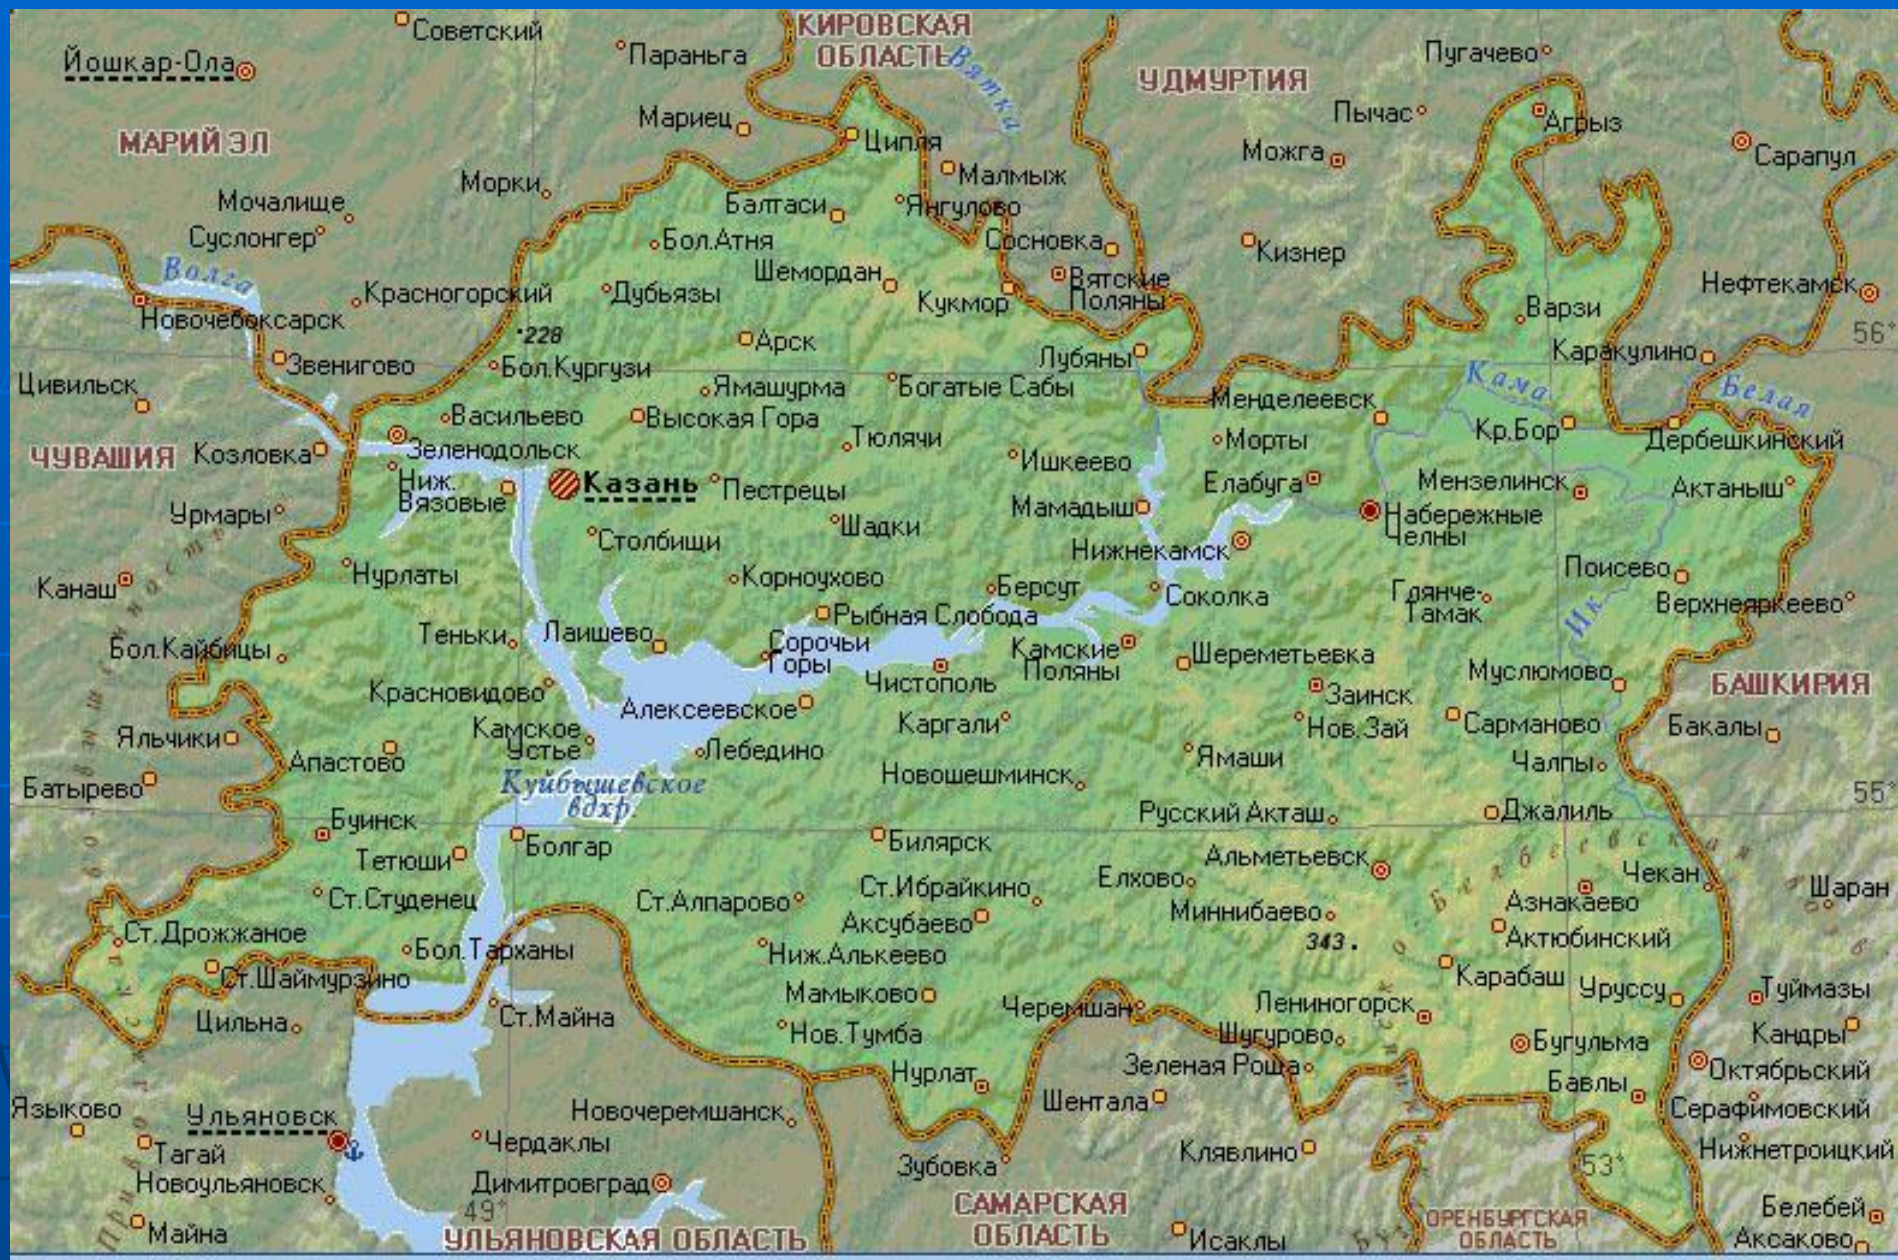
Советский
Йошкар-Ола
КИРОВСКАЯ ОБЛАСТЬ
Вятка
Параньга
УДМУРТИЯ
Пугачево
МАРИЙ ЭЛ
Мариец
Ципья
Пычас
Агрыз
Можга
Сарапул
Мочалище
Морки
Малмыж
Балтаси
Янгулово
Суслонгер
Бол.Атня
Сосновка
Кизнер
Волга
Шемордан
Вятские Поляны
Красногорский
Дубьязы
Кукмор
Нефтекамск
Новочебоксарск
228
Варзи
Арск
56°
Звенигово
Бол.Кургузи
Лубяны
Каракулино
Цивильск
Ямашурма
Богатые Сабы
Кама
Белая
Васильево
Высокая Гора
Менделеевск
Кр.Бор
ЧУВАШИЯ
Козловка
Зеленодольск
Тюлячи
Морты
Дербешкинский
Ниж. Вязовые
Казань
Ишкеево
Пестрецы
Елабуга
Мензелинск
Актаныш
Урмары
Мамадыш
Набережные Челны
Шадки
Столбищи
Нижнекамск
Поисево
Нурлаты
Корноухово
Канаш
Берсут
Соколка
Гляне-Тамак
Верхнеяркеево
Рыбная Слобода
Теньки
Лаишево
Сорочьи Горы
Камские Поляны
Ик
Бол.Кайбицы
Шереметьевка
Муслюмово
Чистополь
БАШКИРИЯ
Красновидово
Заинск
Алексеевское
Камское Устье
Сарманово
Бакалы
Каргали
Нов.Зай
Яльчики
Лебедино
Апастово
Ямаши
Чалпы
Куйбышевское вдхр
Новошешминск
Батырево
55°
Буинск
Русский Акташ
Джалиль
Болгар
Билярск
Тетюши
Альметьевск
Чекан
Ст.Ибрайкино
Елхово
Ст.Студенец
Шаран
Ст.Алпарово
Азнакаево
Миннибаево
Аксубаево
Ст.Дрожжаное
343
Актюбинский
Бол.Тарханы
Ниж.Алькеево
Карабаш
Уруссу
Ст.Шаймурзино
Туймазы
Мамыково
Лениногорск
Ст.Майна
Цильна
Черемшан
Кандры
Шугурово
Нов.Тумба
Бугульма
Октябрьский
Зеленая Роща
Нурлат
Бавлы
Языково
Новочеремшанск
Шентала
Серафимовский
Ульяновск
Черлаклы
Тагай
Клявлино
Нижнетроицкий
Новоульяновск
Зубовка
53°
Димитровград
САМАРСКАЯ ОБЛАСТЬ
Белебей
49°
ОРЕНБУРГСКАЯ ОБЛАСТЬ
Майна
УЛЬЯНОВСКАЯ ОБЛАСТЬ
Исаклы
Аксаково